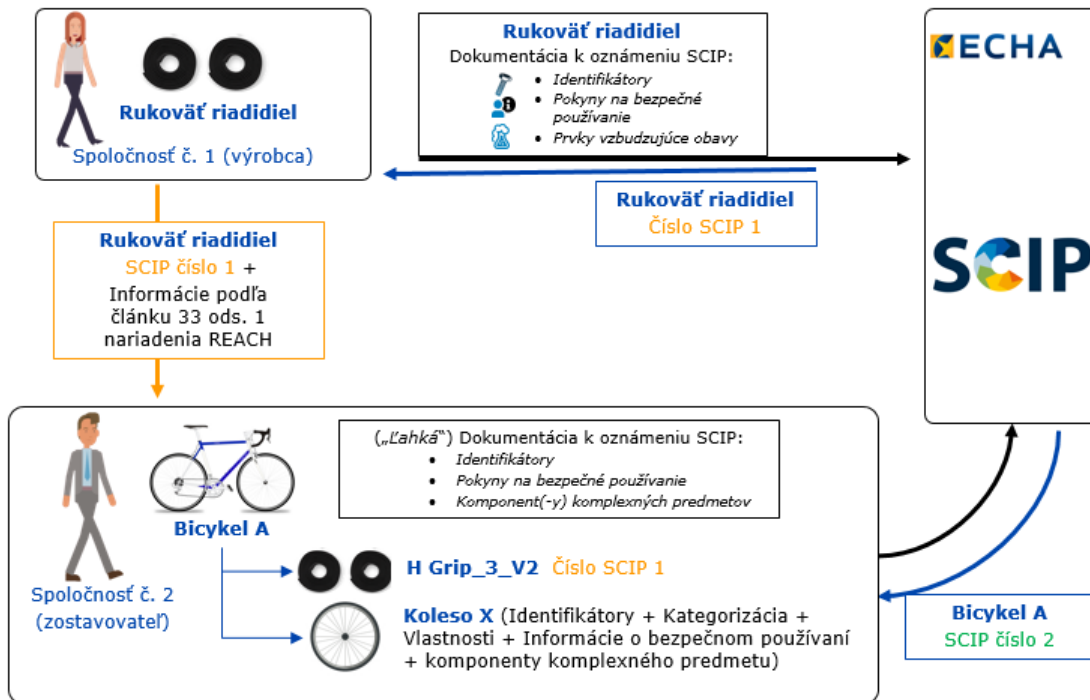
Rukoväť riadidiel

Spoločnosť č. 1 (výrobca)

Rukoväť riadidiel
Dokumentácia k oznámeniu SCIP:
- Identifikátory
- Pokyny na bezpečné používanie
- Prvky vzbudzujúce obavy

ECHA

Rukoväť riadidiel
Číslo SCIP 1

SCIP

Rukoväť riadidiel
SCIP číslo 1 +
Informácie podľa článku 33 ods. 1 nariadenia REACH

(„ľahká“) Dokumentácia k oznámeniu SCIP:
- Identifikátory
- Pokyny na bezpečné používanie
- Komponent(-y) komplexných predmetov

Bicykel A

Spoločnosť č. 2 (zostavovateľ)

H Grip_3_V2 Číslo SCIP 1

Koleso X (Identifikátory + Kategorizácia + Vlastnosti + Informácie o bezpečnom používaní + komponenty komplexného predmetu)

Bicykel A
SCIP číslo 2